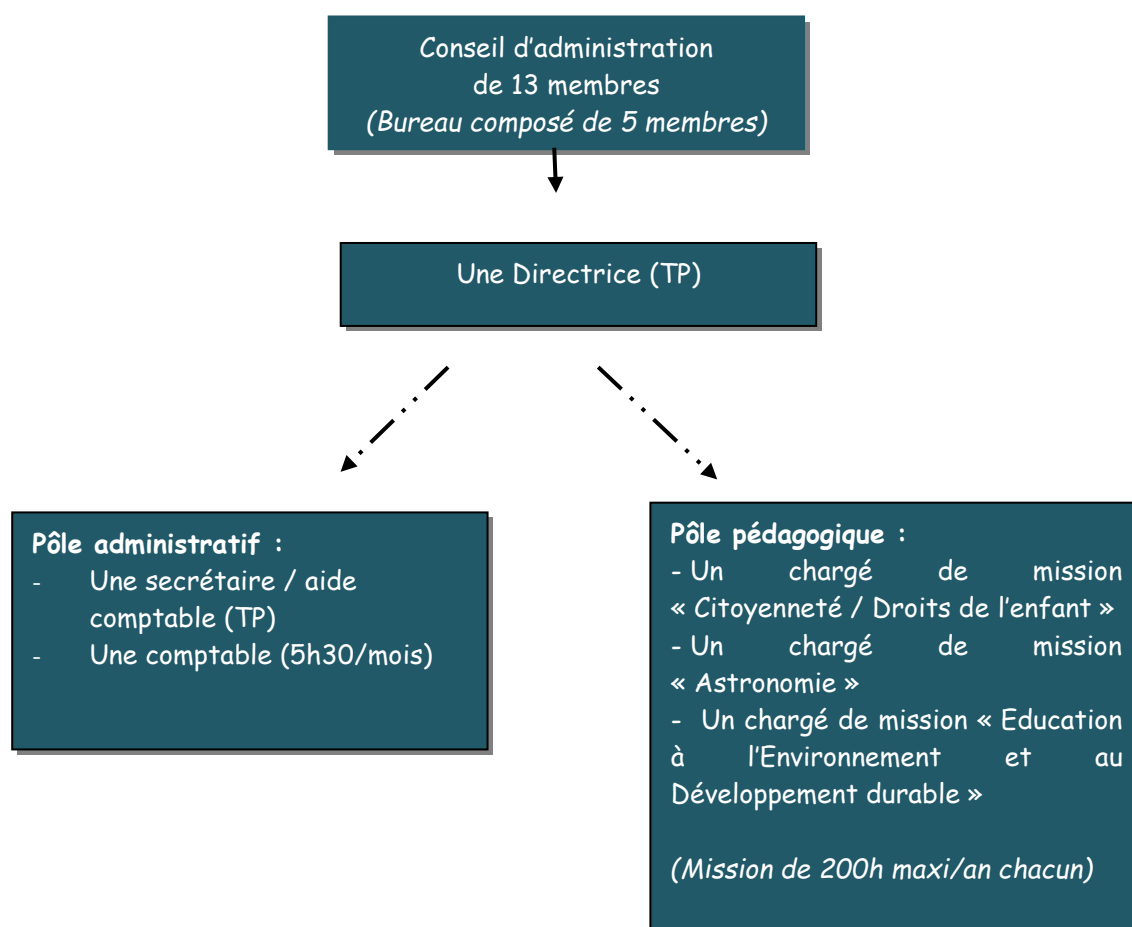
Conseil d'administration
de 13 membres
(Bureau composé de 5 membres)

Une Directrice (TP)

**Pôle administratif :**
- Une secrétaire / aide comptable (TP)
- Une comptable (5h30/mois)

**Pôle pédagogique :**
- Un chargé de mission « Citoyenneté / Droits de l'enfant »
- Un chargé de mission « Astronomie »
- Un chargé de mission « Education à l'Environnement et au Développement durable »

(Mission de 200h maxi/an chacun)